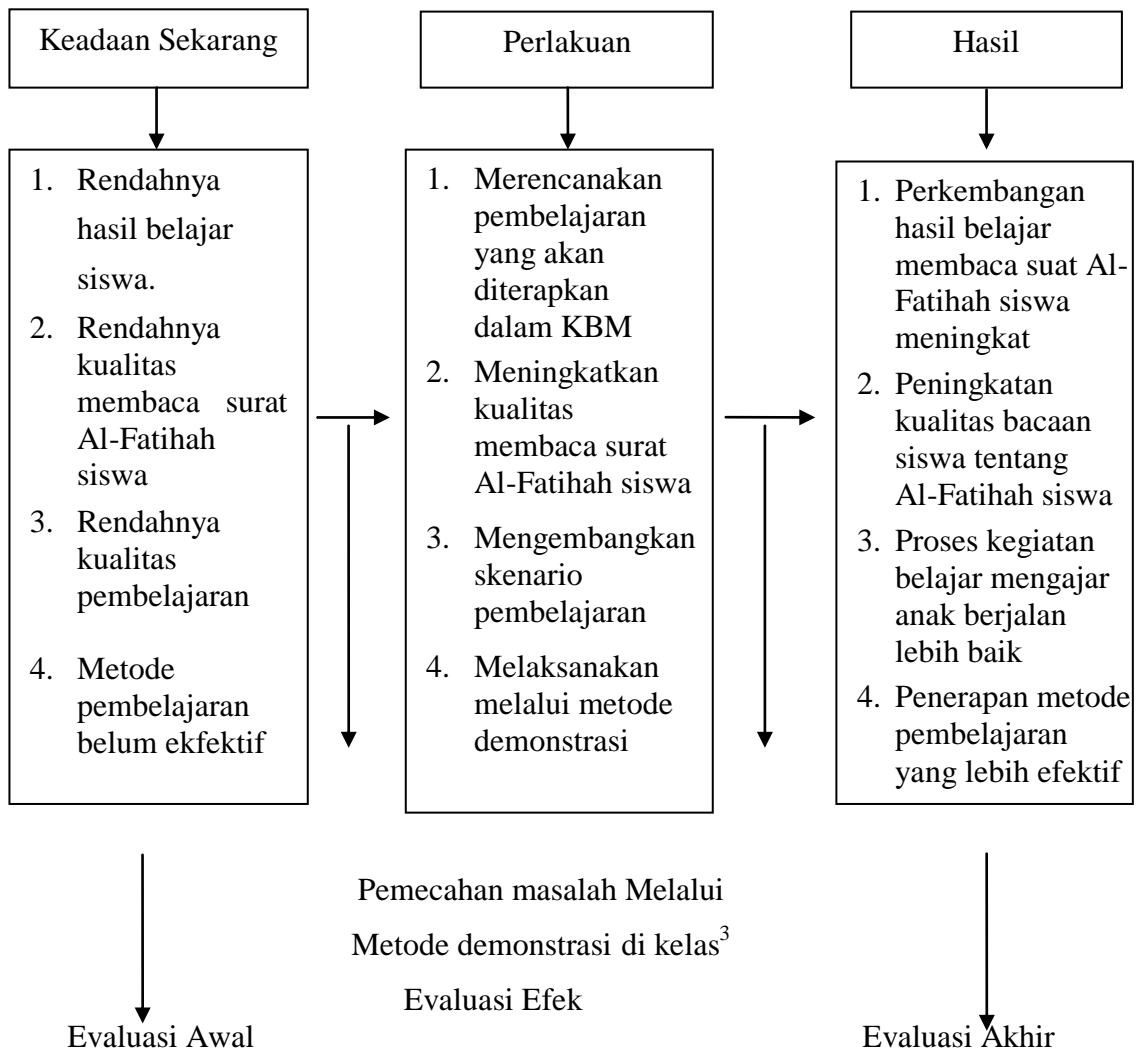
Keadaan Sekarang

Perlakuan

Hasil

1. Rendahnya hasil belajar siswa.
2. Rendahnya kualitas membaca surat Al-Fatihah siswa
3. Rendahnya kualitas pembelajaran
4. Metode pembelajaran belum ekfektif

1. Merencanakan pembelajaran yang akan diterapkan dalam KBM
2. Meningkatkan kualitas membaca surat Al-Fatihah siswa
3. Mengembangkan skenario pembelajaran
4. Melaksanakan melalui metode demonstrasi

1. Perkembangan hasil belajar membaca suat Al-Fatihah siswa meningkat
2. Peningkatan kualitas bacaan siswa tentang Al-Fatihah siswa
3. Proses kegiatan belajar mengajar anak berjalan lebih baik
4. Penerapan metode pembelajaran yang lebih efektif

Pemecahan masalah Melalui Metode demonstrasi di kelas$^3$

Evaluasi Efek

Evaluasi Awal

Evaluasi Akhir